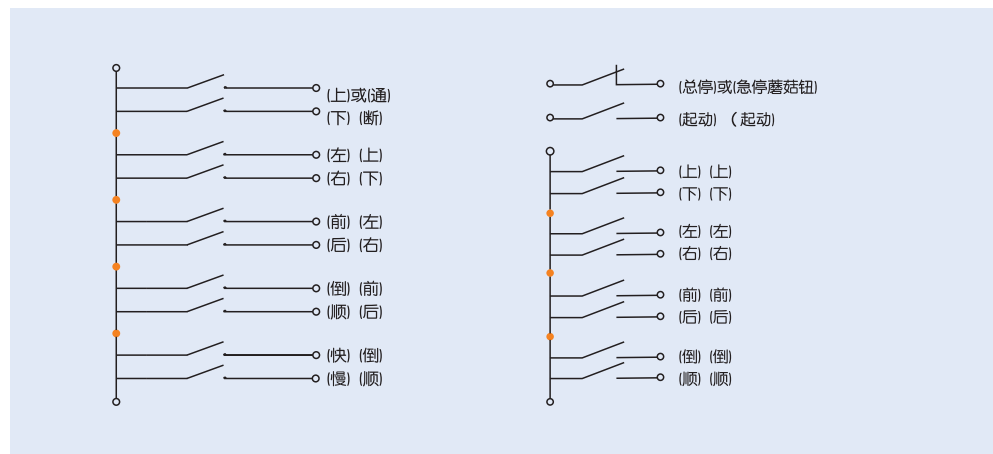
(上)或(通)
(下) (断)
(左) (上)
(右) (下)
(前) (左)
(后) (右)
(倒) (前)
(顺) (后)
(快) (倒)
(慢) (顺)

(总停)或(急停蘑菇钮)
(起动) （起动）
(上) (上)
(下) (下)
(左) (左)
(右) (右)
(前) (前)
(后) (后)
(倒) (倒)
(顺) (顺)